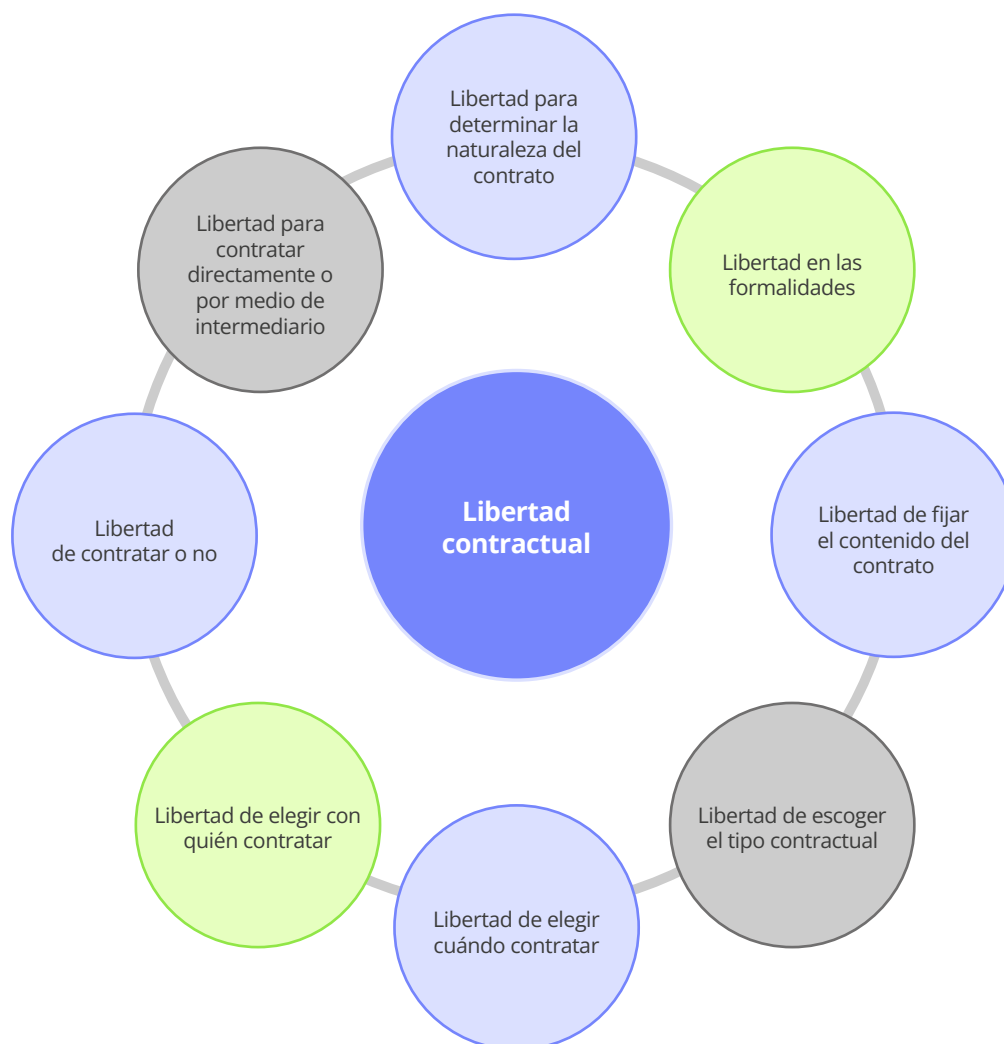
Libertad contractual

Libertad para determinar la naturaleza del contrato

Libertad en las formalidades

Libertad de fijar el contenido del contrato

Libertad de escoger el tipo contractual

Libertad de elegir cuándo contratar

Libertad de elegir con quién contratar

Libertad de contratar o no

Libertad para contratar directamente o por medio de intermediario